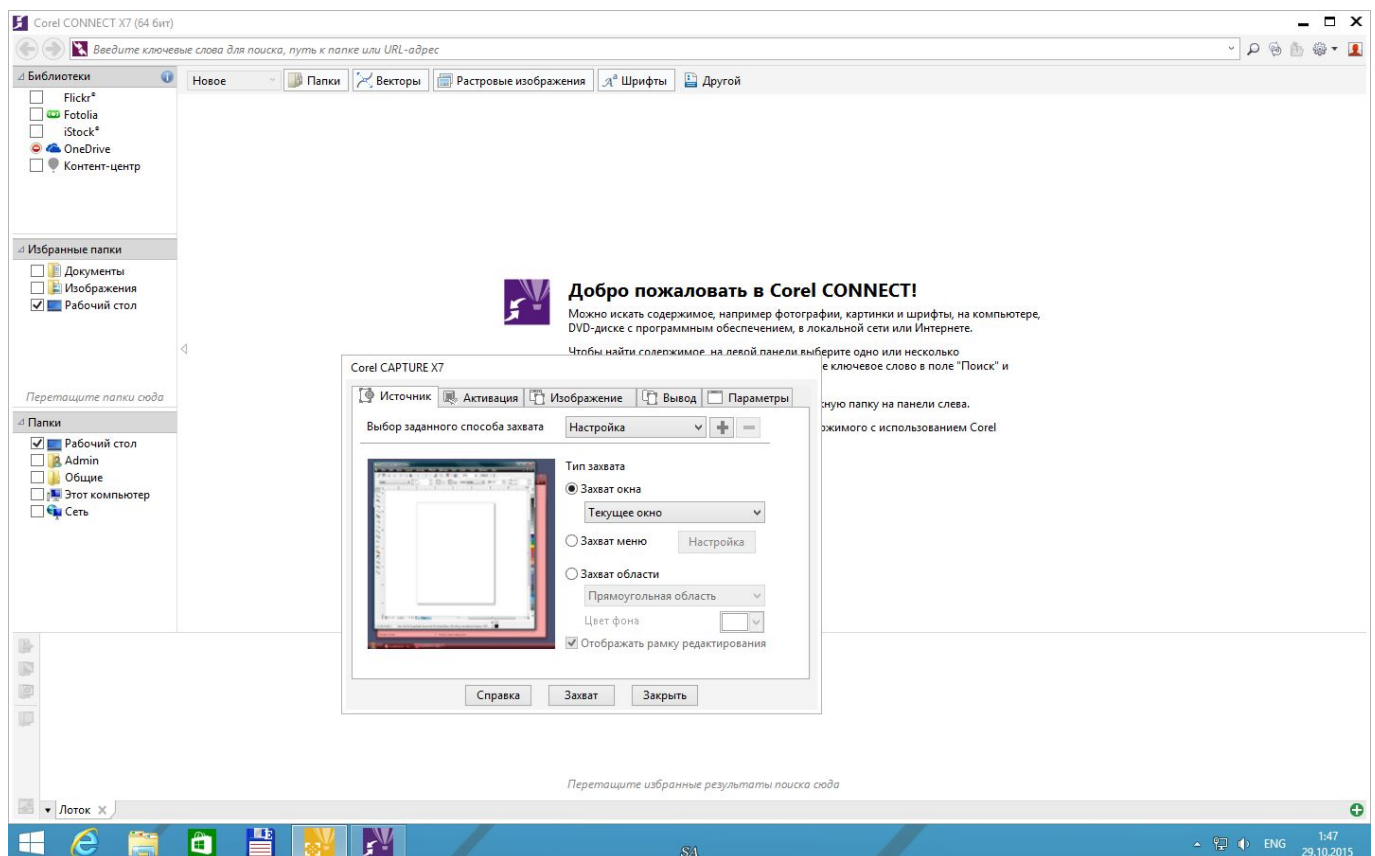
Corel CONNECT X7 (64 бит)

Введите ключевые слова для поиска, путь к папке или URL-адрес

Библиотеки
Flickr®
Fotolia
iStock®
OneDrive
Контент-центр

Новое | Папки | Векторы | Растровые изображения | Шрифты | Другой

Избранные папки
Документы
Изображения
Рабочий стол

Перетащите папки сюда

Папки
Рабочий стол
Admin
Общие
Этот компьютер
Сеть

Добро пожаловать в Corel CONNECT!

Можно искать содержимое, например фотографии, картинки и шрифты, на компьютере, DVD-диске с программным обеспечением, в локальной сети или Интернете.

Чтобы найти содержимое, на левой панели выберите одно или несколько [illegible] е ключевое слово в поле "Поиск" и

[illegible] жную папку на панели слева.

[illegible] жимого с использованием Corel

Corel CAPTURE X7

Источник | Активация | Изображение | Вывод | Параметры

Выбор заданного способа захвата | Настройка

Тип захвата
Захват окна
Текущее окно
Захват меню | Настройка
Захват области
Прямоугольная область
Цвет фона
Отображать рамку редактирования

Справка | Захват | Закрыть

Перетащите избранные результаты поиска сюда

Лоток

ENG 1:47 29.10.2015